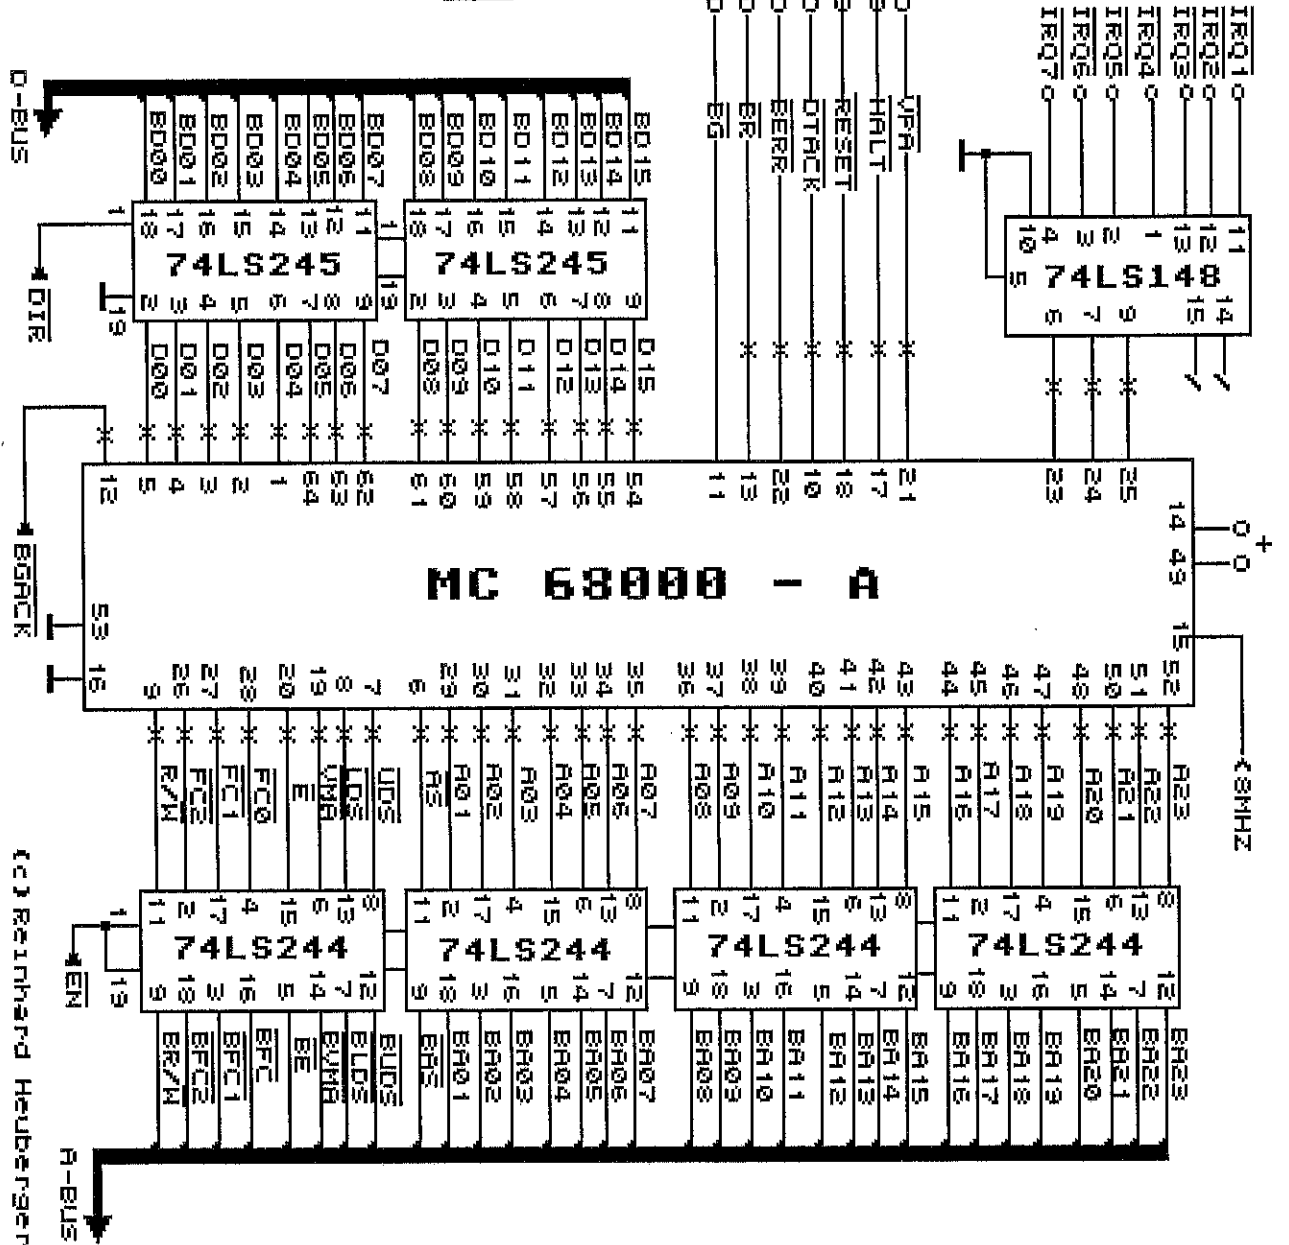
D-BUS

BD00 BD01 BD02 BD03 BD04 BD05 BD06 BD07 BD08 BD09 BD10 BD11 BD12 BD13 BD14 BD15

1 18 17 16 15 14 13 12 11
74LS245
19 2 3 4 5 6 7 8 9

1 18 17 16 15 14 13 12 11
74LS245
19 2 3 4 5 6 7 8 9

$\overline{DIR}$

D00 D01 D02 D03 D04 D05 D06 D07 D08 D09 D10 D11 D12 D13 D14 D15

$\overline{BG}$ $\overline{BR}$ $\overline{BERR}$ $\overline{DTACK}$ $\overline{RESET}$ $\overline{HALT}$ $\overline{VPA}$

$\overline{IRQ1}$ $\overline{IRQ2}$ $\overline{IRQ3}$ $\overline{IRQ4}$ $\overline{IRQ5}$ $\overline{IRQ6}$ $\overline{IRQ7}$

11 12 13 1 2 3 4 10
74LS148
5 6 7 9 15 14

12 5 4 3 2 1 64 63 62 61 60 59 58 57 56 55 54 11 13 22 10 18 17 21 23 24 25

14 49 +

MC 68000 - A

53 16 15

9 26 27 28 20 19 8 7 6 29 30 31 32 33 34 35 36 37 38 39 40 41 42 43 44 45 46 47 48 50 51 52

$\overline{BGACK}$

8MHZ

R/$\overline{W}$ FC2 FC1 FC0 E $\overline{VMA}$ $\overline{LDS}$ $\overline{UDS}$ $\overline{AS}$ A01 A02 A03 A04 A05 A06 A07 A08 A09 A10 A11 A12 A13 A14 A15 A16 A17 A18 A19 A20 A21 A22 A23

1 11 2 17 4 15 6 13 8
74LS244
19 9 18 3 16 5 14 7 12

11 2 17 4 15 6 13 8
74LS244
9 18 3 16 5 14 7 12

11 2 17 4 15 6 13 8
74LS244
9 18 3 16 5 14 7 12

11 2 17 4 15 6 13 8
74LS244
9 18 3 16 5 14 7 12

$\overline{EN}$

BR/$\overline{W}$ $\overline{BFC2}$ $\overline{BFC1}$ $\overline{BFC}$ $\overline{BE}$ $\overline{BVMA}$ $\overline{BLDS}$ $\overline{BUDS}$ $\overline{BAS}$ BA01 BA02 BA03 BA04 BA05 BA06 BA07 BA08 BA09 BA10 BA11 BA12 BA13 BA14 BA15 BA16 BA17 BA18 BA19 BA20 BA21 BA22 BA23

A-BUS

(c) Reinhard Heuberger